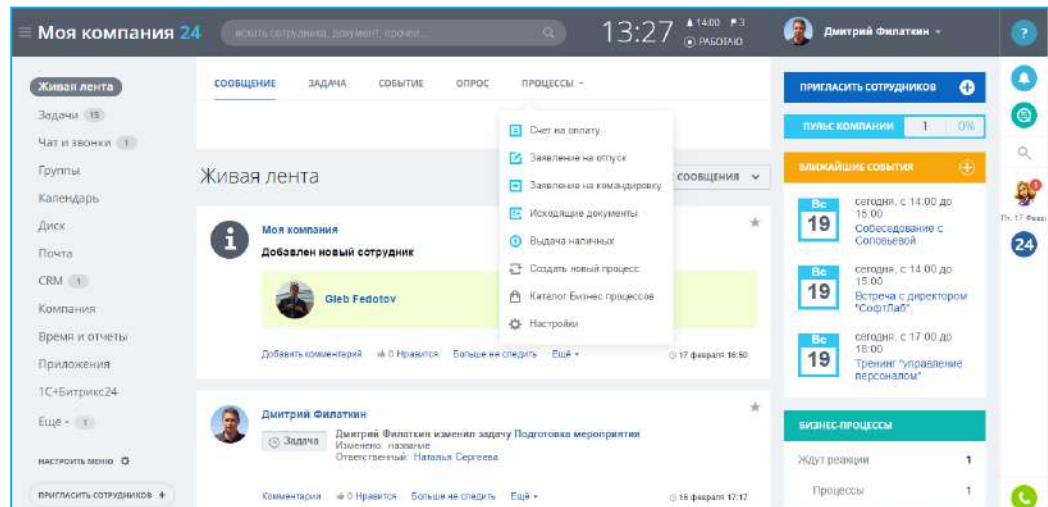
Моя компания 24
искать сотрудника, документ, прочее...
13:27
14:00 3
РАБОТАЮ
Дмитрий Филаткин

Живая лента
Задачи 15
Чат и звонки 1
Группы
Календарь
Диск
Почта
CRM 1
Компания
Время и отчеты
Приложения
1С+Битрикс24
Еще 1
НАСТРОИТЬ МЕНЮ
ПРИГЛАСИТЬ СОТРУДНИКОВ +

СООБЩЕНИЕ
ЗАДАЧА
СОБЫТИЕ
ОПРОС
ПРОЦЕССЫ

Счет на оплату
Заявление на отпуск
Заявление на командировку
Исходящие документы
Выдача наличных
Создать новый процесс
Каталог Бизнес процессов
Настройки

Живая лента
СООБЩЕНИЯ

Моя компания
Добавлен новый сотрудник
Gleb Fedotov
Добавить комментарий
0 Нравится
Больше не следить
Ещё
17 февраля 16:50

Дмитрий Филаткин
Задача
Дмитрий Филаткин изменил задачу Подготовка мероприятия
Изменено: название
Ответственный: Наталья Сергеева
Комментарии
0 Нравится
Больше не следить
Ещё
16 февраля 17:12

ПРИГЛАСИТЬ СОТРУДНИКОВ
ПУЛЬС КОМПАНИИ 1 0%
БЛИЖАЙШИЕ СОБЫТИЯ
Вс 19
сегодня, с 14:00 до 15:00
Собеседование с Соловьевой
Вс 19
сегодня, с 14:00 до 15:00
Встреча с директором "СофтЛаб"
Вс 19
сегодня, с 17:00 до 18:00
Тренинг "управление персоналом"
БИЗНЕС-ПРОЦЕССЫ
Ждут реакции 1
Процессы 1

Пт, 17 Февр
24